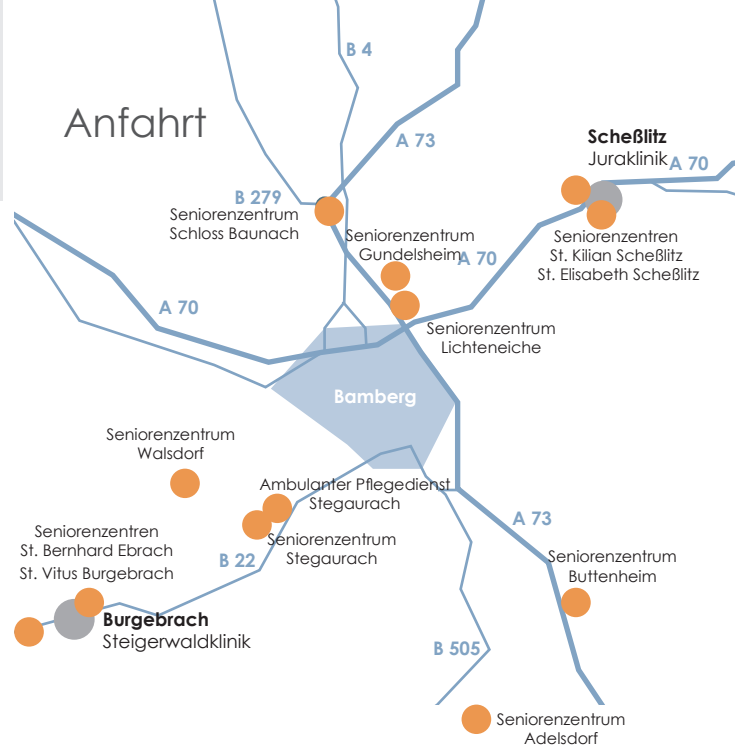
Anfahrt

B 4

A 73

Scheßlitz
Juraklinik

A 70

B 279

Seniorenzentrum
Schloss Baunach

Seniorenzentrum
Gundelsheim

A 70

Seniorenzentren
St. Kilian Scheßlitz
St. Elisabeth Scheßlitz

A 70

Seniorenzentrum
Lichteneiche

Bamberg

Seniorenzentrum
Walsdorf

Ambulanter Pflegedienst
Stegaurach

A 73

Seniorenzentren
St. Bernhard Ebrach
St. Vitus Burgebrach

Seniorenzentrum
Stegaurach

B 22

Seniorenzentrum
Buttenheim

Burgebrach
Steigerwaldklinik

B 505

Seniorenzentrum
Adelsdorf